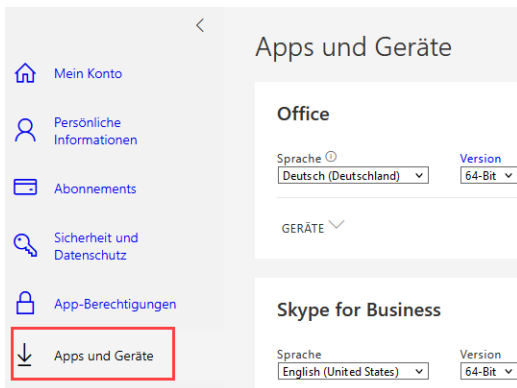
<

Mein Konto

Persönliche Informationen

Abonnements

Sicherheit und Datenschutz

App-Berechtigungen

Apps und Geräte

Apps und Geräte

Office

Sprache ⓘ
Deutsch (Deutschland)

Version
64-Bit

GERÄTE

Skype for Business

Sprache
English (United States)

Version
64-Bit